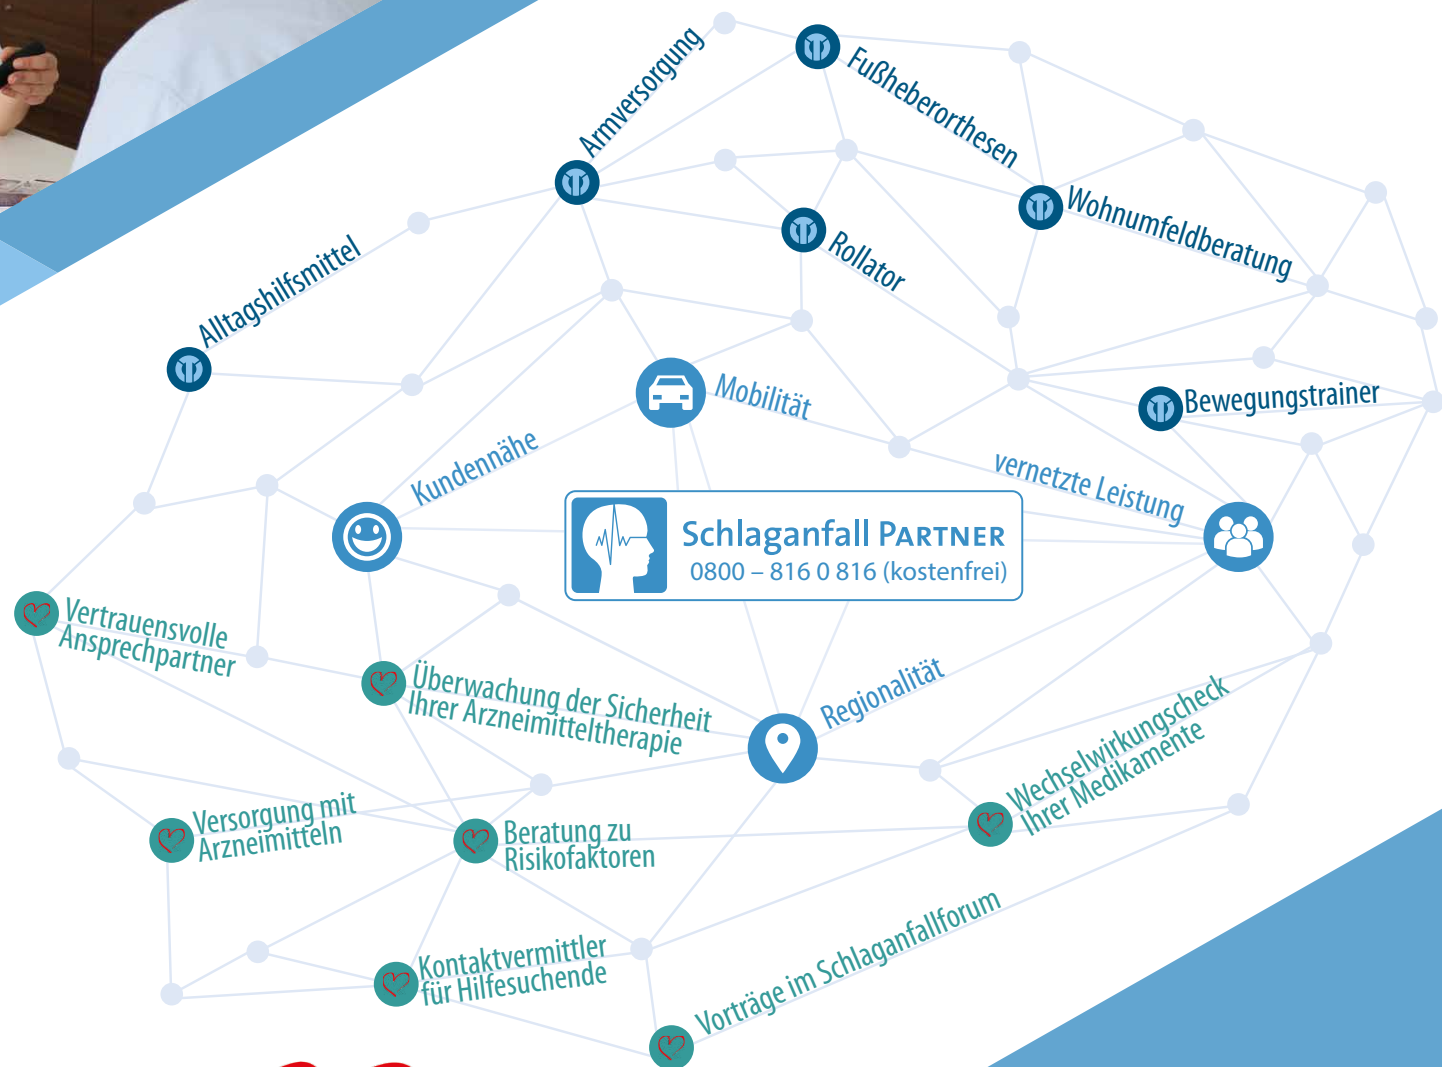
Armversorgung

Fußheberorthesen

Wohnumfeldberatung

Rollator

Alltagshilfsmittel

Mobilität

Bewegungstrainer

Kundennähe

vernetzte Leistung

Schlaganfall PARTNER
0800 – 816 0 816 (kostenfrei)

Vertrauensvolle Ansprechpartner

Überwachung der Sicherheit Ihrer Arzneimitteltherapie

Regionalität

Wechselwirkungscheck Ihrer Medikamente

Versorgung mit Arzneimitteln

Beratung zu Risikofaktoren

Kontaktvermittler für Hilfesuchende

Vorträge im Schlaganfallforum